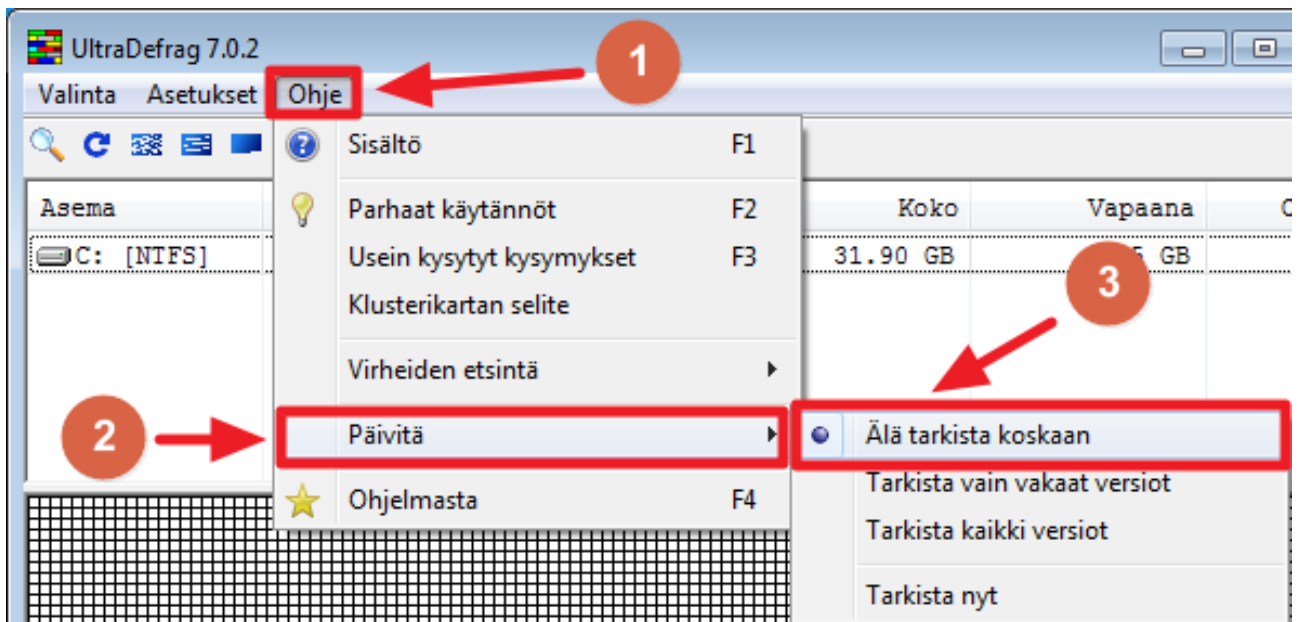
UltraDefrag 7.0.2

Valinta Asetukset Ohje

1

Asema

C: [NTFS]

Sisältö F1

Parhaat käytännöt F2

Usein kysytyt kysymykset F3

Klusterikartan selite

Virheiden etsintä

Päivitä

Ohjelmasta F4

2

Koko Vapaana

31.90 GB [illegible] GB

3

Älä tarkista koskaan

Tarkista vain vakaat versiot

Tarkista kaikki versiot

Tarkista nyt